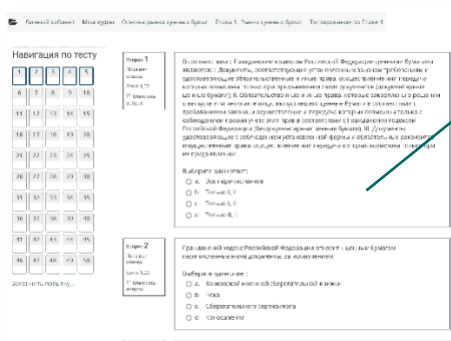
Личный кабинет   Мои курсы   Основы рынка ценных бумаг   Глава 1. Рынок ценных бумаг   Тестирование по Главе 1

Навигация по тесту

| 1 | 2 | 3 | 4 | 5 |
|---|---|---|---|---|
| 6 | 7 | 8 | 9 | 10 |
| 11 | 12 | 13 | 14 | 15 |
| 16 | 17 | 18 | 19 | 20 |
| 21 | 22 | 23 | 24 | 25 |
| 26 | 27 | 28 | 29 | 30 |
| 31 | 32 | 33 | 34 | 35 |
| 36 | 37 | 38 | 39 | 40 |
| 41 | 42 | 43 | 44 | 45 |
| 46 | 47 | 48 | 49 | 50 |

Закончить попытку...

Вопрос 1
Пока нет ответа
Балл: 1,00
Отметить вопрос

В соответствии с Гражданским кодексом Российской Федерации ценными бумагами являются: I. Документы, соответствующие установленным законом требованиям и удостоверяющие обязательственные и иные права, осуществление или передача которых возможны только при предъявлении таких документов (документарные ценные бумаги); II. Обязательственные и иные права, которые закреплены в решении о выпуске или ином акте лица, выпустившего ценные бумаги в соответствии с требованиями закона, и осуществление и передача которых возможны только с соблюдением правил учета этих прав в соответствии с Гражданским кодексом Российской Федерации (бездокументарные ценные бумаги); III. Документы, удостоверяющие с соблюдением установленной формы и обязательных реквизитов имущественные права, осуществление или передача которых возможны только при их предъявлении.

Выберите один ответ:
a. Все перечисленное
b. Только I, II
c. Только II, III
d. Только I, III

Вопрос 2
Пока нет ответа
Балл: 1,00
Отметить вопрос

Гражданский кодекс Российской Федерации относит к ценным бумагам перечисленные ниже документы, за исключением:

Выберите один ответ:
a. Банковской книжки на предъявителя
b. Чека
c. Сберегательного сертификата
d. Коносамента